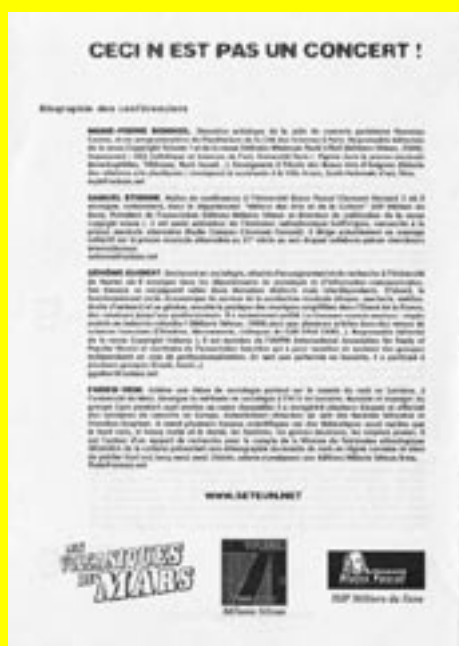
CECI N EST PAS UN CONCERT !

Biographie des conférenciers

MARIE-PIERRE BONNIOL, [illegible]

SAMUEL ETIENNE, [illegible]

GÉRÔME GUIBERT, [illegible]

FABIEN HEIN, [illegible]

WWW.SETEUR.NET

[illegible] MARS

Mélanie Séteun

Université Blaise Pascal

PUP Mélanie de Seine